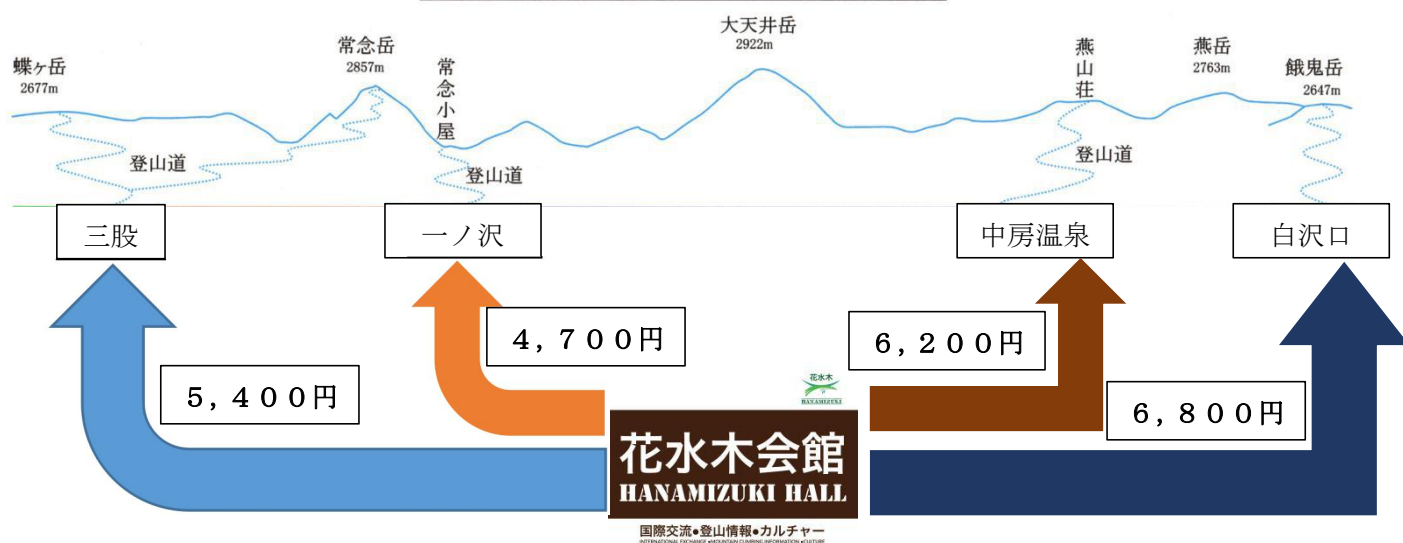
蝶ヶ岳
2677m

常念岳
2857m

常念小屋

大天井岳
2922m

燕山荘

燕岳
2763m

餓鬼岳
2647m

登山道

登山道

登山道

三股

一ノ沢

中房温泉

白沢口

4，700円

6，200円

5，400円

6，800円

花水木
HANAMIZUKI

花水木会館
HANAMIZUKI HALL

国際交流●登山情報●カルチャー
INTERNATIONAL EXCHANGE●MOUNTAIN CLIMBING INFORMATION●CULTURE